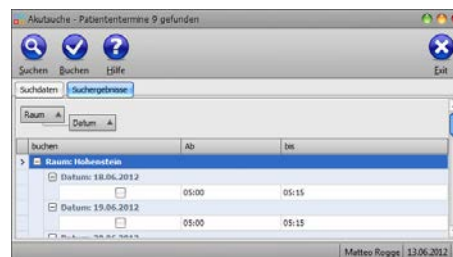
Akutsuche - Patiententermine 9 gefunden

Suchen Buchen Hilfe

Exit

Suchdaten Suchergebnisse

Raum

Datum

| buchen | Ab | bis |
|---|---|---|
| Raum: Hohenstein | | |
| Datum: 18.06.2012 | | |
| | 05:00 | 05:15 |
| Datum: 19.06.2012 | | |
| | 05:00 | 05:15 |
| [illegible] | | |

Matteo Rogge 13.06.2012